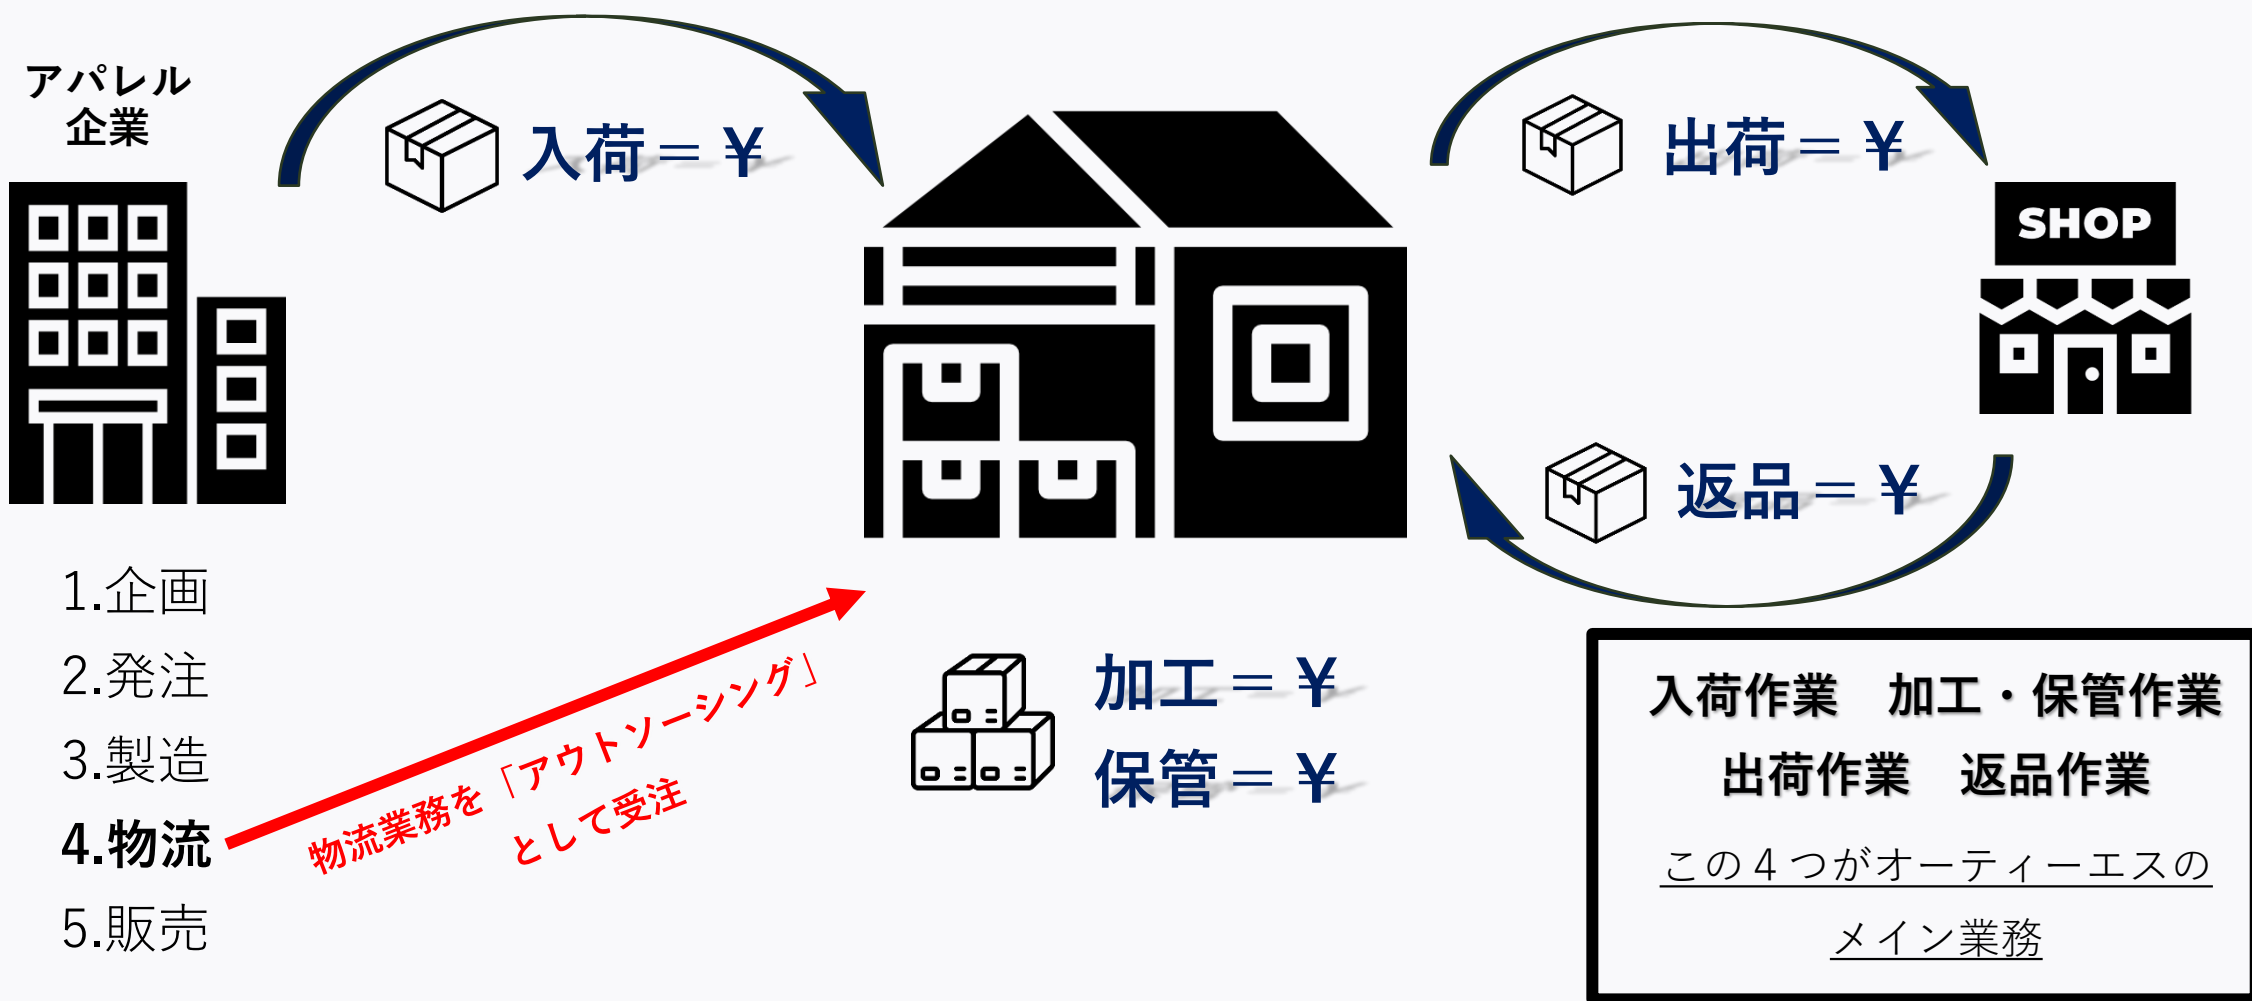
アパレル
企業

入荷＝￥

出荷＝￥

SHOP

返品＝￥

1.企画
2.発注
3.製造
4.物流
5.販売

物流業務を「アウトソーシング」
として受注

加工＝￥
保管＝￥

入荷作業　加工・保管作業
出荷作業　返品作業

この４つがオーティーエスの
メイン業務